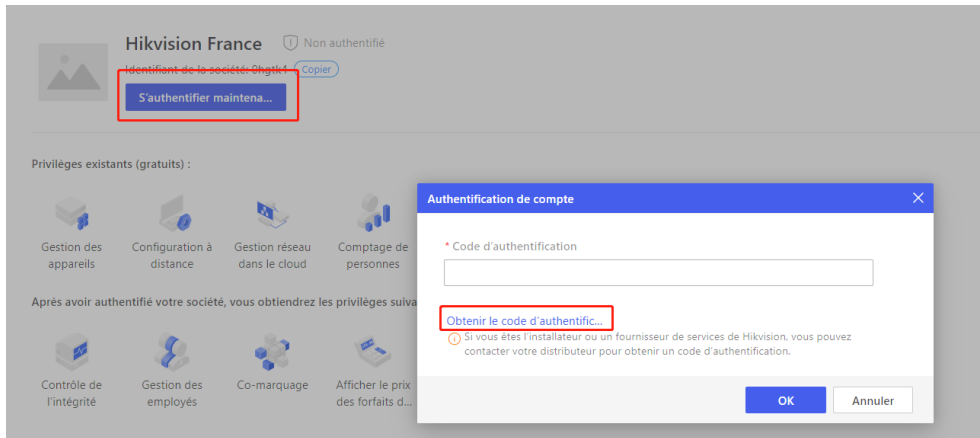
Hikvision France

Non authentifié

Identifiant de la société: 9hgtk4 Copier

S'authentifier maintena...

Privilèges existants (gratuits) :

Gestion des appareils

Configuration à distance

Gestion réseau dans le cloud

Comptage de personnes

Après avoir authentifié votre société, vous obtiendrez les privilèges suiva

Contrôle de l'intégrité

Gestion des employés

Co-marquage

Afficher le prix des forfaits d...

Authentification de compte

* Code d'authentification

Obtenir le code d'authentific...

Si vous êtes l'installateur ou un fournisseur de services de Hikvision, vous pouvez contacter votre distributeur pour obtenir un code d'authentification.

OK

Annuler